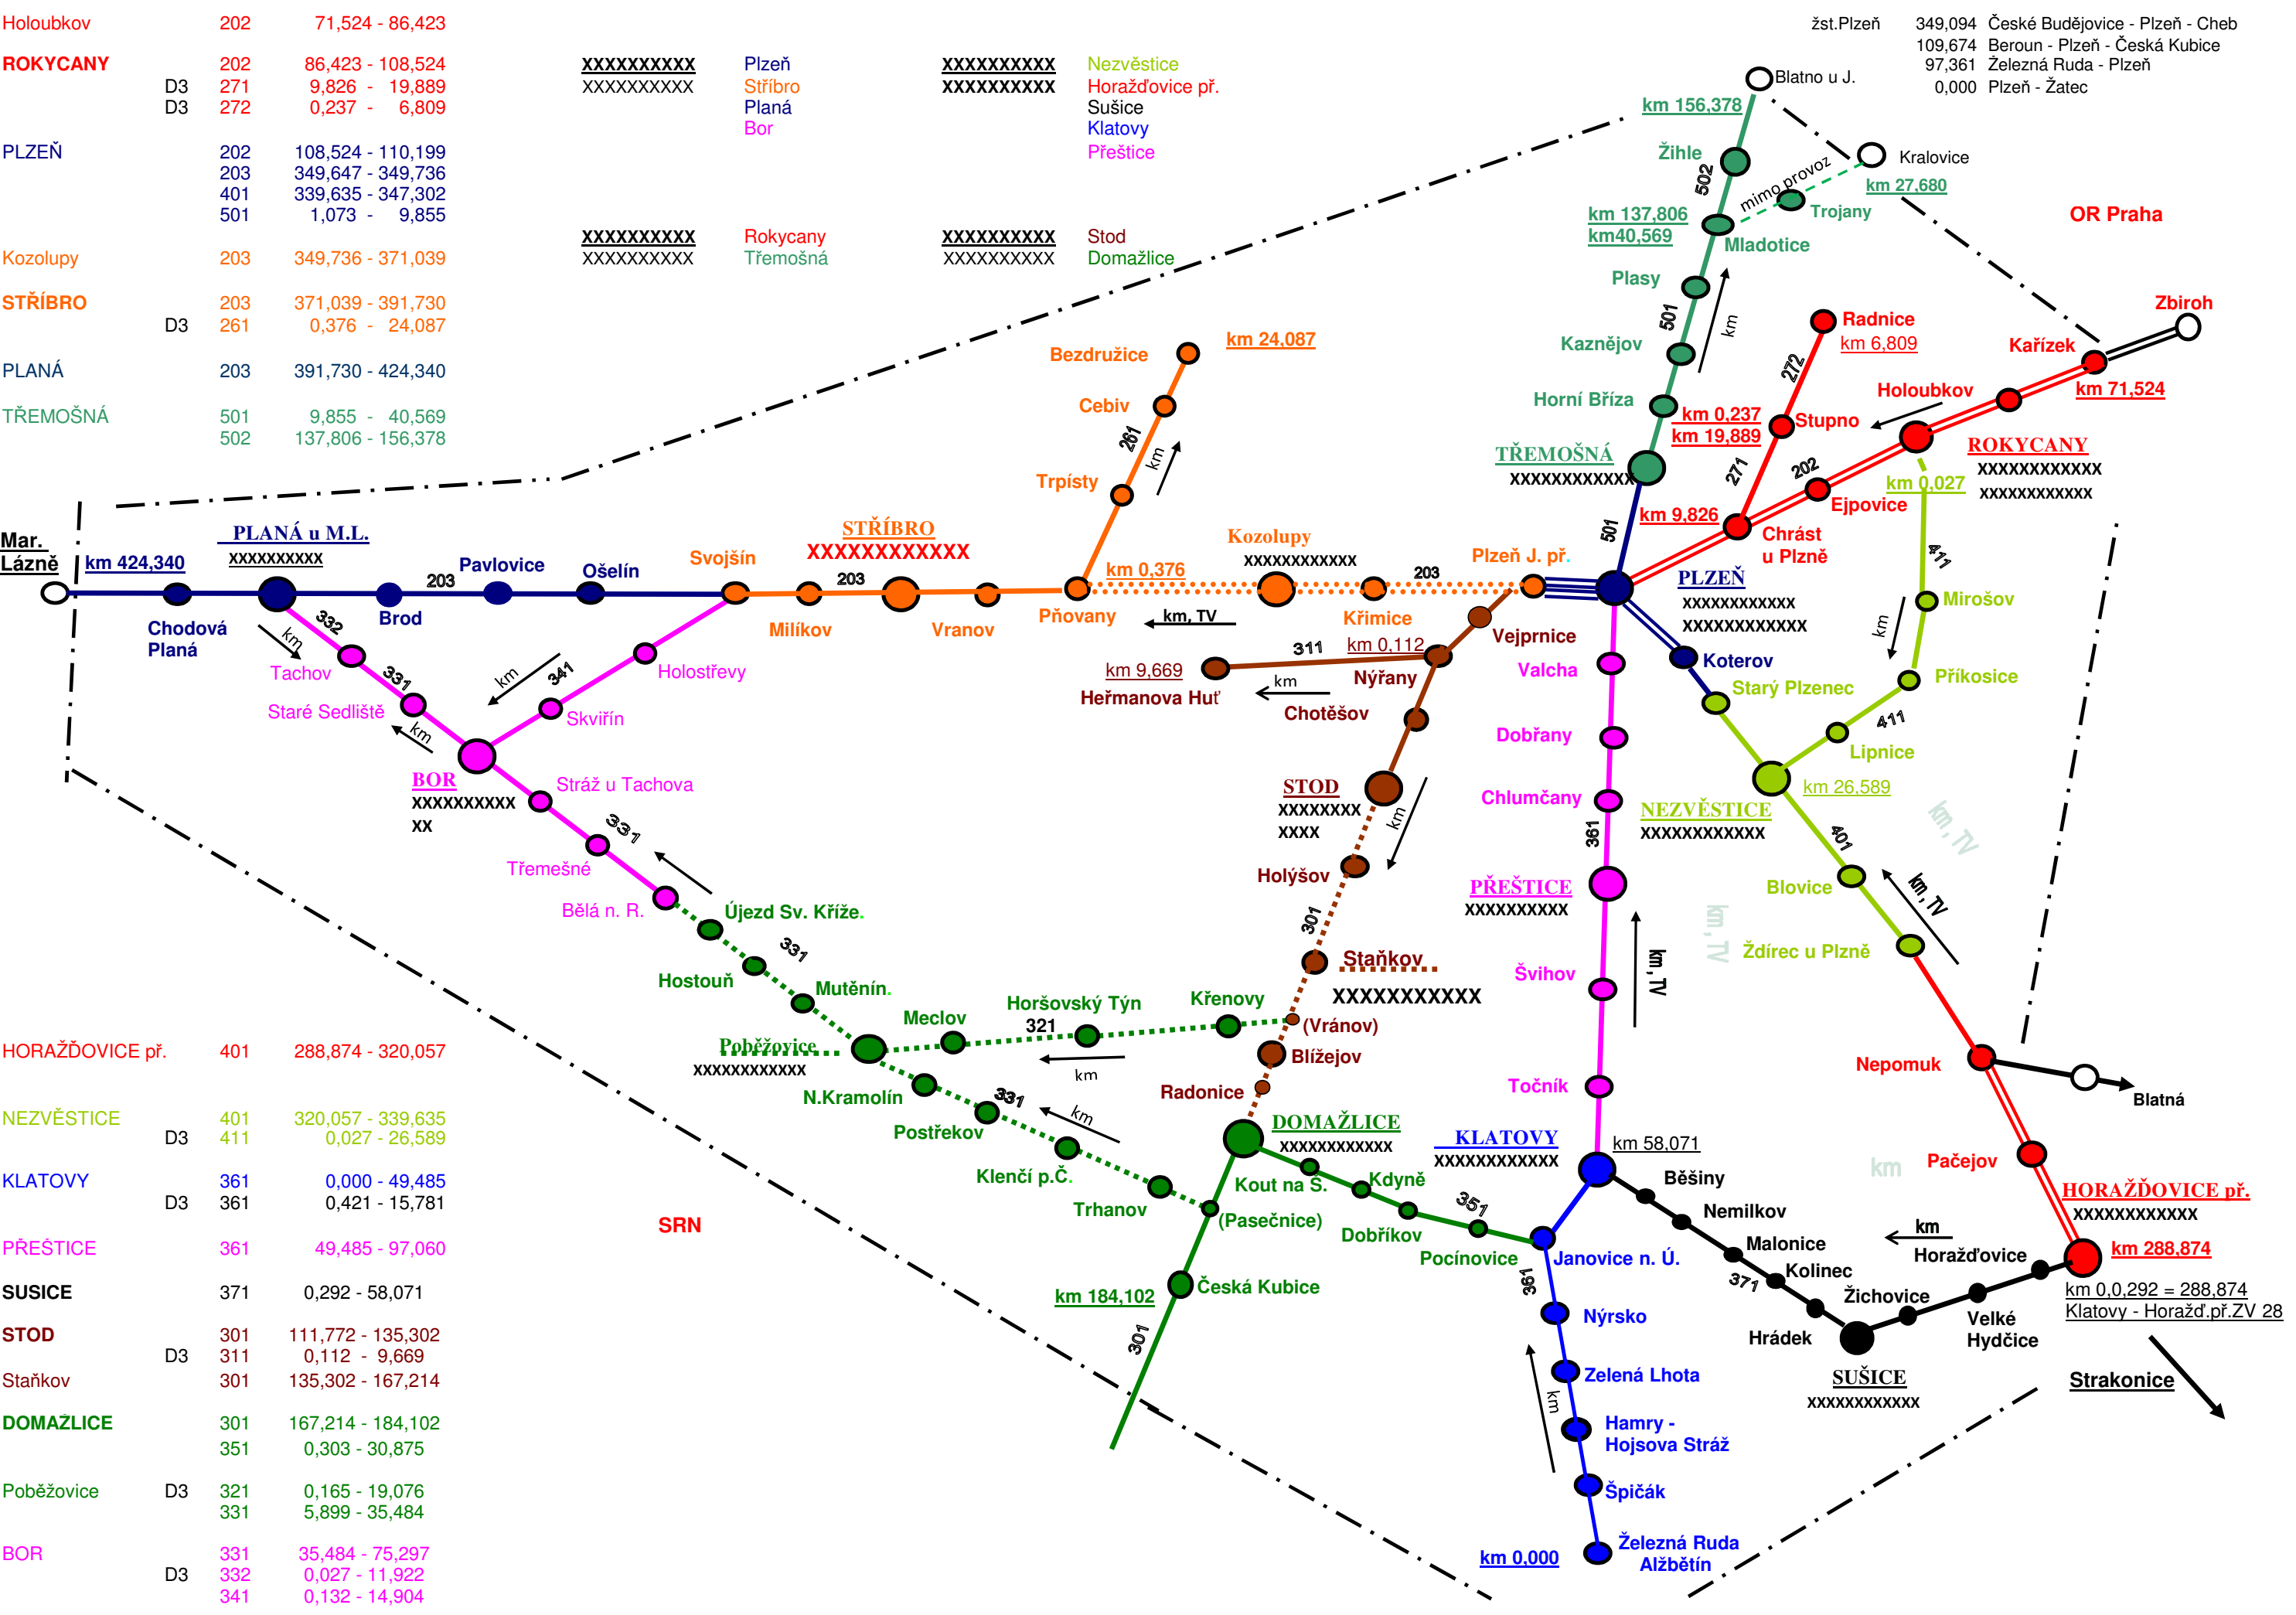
Holoubkov 202 71,524 - 86,423
ROKYCANY 202 86,423 - 108,524
D3 271 9,826 - 19,889
D3 272 0,237 - 6,809
PLZEŇ 202 108,524 - 110,199
203 349,647 - 349,736
401 339,635 - 347,302
501 1,073 - 9,855
Kozolupy 203 349,736 - 371,039
STŘÍBRO 203 371,039 - 391,730
D3 261 0,376 - 24,087
PLANÁ 203 391,730 - 424,340
TŘEMOŠNÁ 501 9,855 - 40,569
502 137,806 - 156,378

XXXXXXXXXX Plzeň
XXXXXXXXXX Stříbro
Planá
Bor
XXXXXXXXXX Nezvěstice
XXXXXXXXXX Horažďovice př.
Sušice
Klatovy
Přeštice
XXXXXXXXXX Rokycany
XXXXXXXXXX Třemošná
XXXXXXXXXX Stod
XXXXXXXXXX Domažlice

žst.Plzeň 349,094 České Budějovice - Plzeň - Cheb
109,674 Beroun - Plzeň - Česká Kubice
97,361 Železná Ruda - Plzeň
0,000 Plzeň - Žatec

Blatno u J.
km 156,378
Žihle
502
Kralovice
mimo provoz
km 27,680
Trojany
km 137,806
km40,569
Mladotice
OR Praha
Plasy
501
km
Zbiroh
Kaznějov
Radnice
km 6,809
Kařízek
272
km 71,524
Holoubkov
Horní Bříza
km 0,237
km 19,889
Stupno
ROKYCANY
XXXXXXXXXXX
XXXXXXXXXXX
TŘEMOŠNÁ
XXXXXXXXXXX
271
202
km 0,027
km 9,826
Ejpovice
Chrást u Plzně
501
411
Bezdružice
km 24,087
Cebív
261
km
Trpísty
STŘÍBRO
XXXXXXXXXXXX
Kozolupy
XXXXXXXXXXX
Plzeň J. př.
203
203
PLZEŇ
XXXXXXXXXXX
XXXXXXXXXXX
Mirošov
Mar. Lázně
km 424,340
PLANÁ u M.L.
XXXXXXXXXX
203
Pavlovice
Ošelín
Svojšín
km 0,376
Přovany
km, TV
Křimice
Vejprnice
Koterov
km
Chodová Planá
Brod
332
km
Milíkov
Vranov
311
km 0,112
Valcha
Starý Plzenec
Příkosice
Tachov
331
km
341
Holostřevy
km 9,669
Heřmanova Huť
km
Nýřany
Chotěšov
411
Staré Sedliště
km
Skviřín
Dobřany
Lipnice
BOR
XXXXXXXXXX
XX
Stráž u Tachova
STOD
XXXXXXX
XXXX
km
Chlumčany
km 26,589
NEZVĚSTICE
XXXXXXXXXXX
331
361
401
km, TV
Třemešné
Holýšov
PŘEŠTICE
XXXXXXXXX
Blovice
km, TV
Bělá n. R.
Újezd Sv. Kříže.
301
km, TV
331
Staňkov
XXXXXXXXXXX
Švihov
km, TV
Ždírec u Plzně
Hostouň
Mutěnín.
Meclov
Horšovský Týn
Křenovy
321
(Vránov)
Poběžovice
XXXXXXXXXXX
Blížejov
Nepomuk
Blatná
HORAŽĎOVICE př. 401 288,874 - 320,057
km
Radonice
Točník
N.Kramolín
331
km
DOMAŽLICE
XXXXXXXXXXX
KLATOVY
XXXXXXXXXXX
km 58,071
NEZVĚSTICE 401 320,057 - 339,635
D3 411 0,027 - 26,589
Postřekov
km
Pačejov
Klenčí p.Č.
Kout na Š.
Kdyně
Běšiny
HORAŽĎOVICE př.
XXXXXXXXXXX
KLATOVY 361 0,000 - 49,485
D3 361 0,421 - 15,781
Trhanov
351
Nemilkov
km
SRN
(Pasečnice)
Dobříkov
Malonice
Horažďovice
km 288,874
PŘEŠTICE 361 49,485 - 97,060
Pocínovice
Janovice n. Ú.
Kolinec
371
km 0,0,292 = 288,874
Klatovy - Horažď.př.ZV 28
Žichovice
SUSICE 371 0,292 - 58,071
km 184,102
Česká Kubice
361
Nýrsko
Velké Hydčice
Hrádek
STOD 301 111,772 - 135,302
D3 311 0,112 - 9,669
301
Zelená Lhota
SUŠICE
XXXXXXXXXXX
Strakonice
Staňkov 301 135,302 - 167,214
km
Hamry - Hojsova Stráž
DOMAŽLICE 301 167,214 - 184,102
351 0,303 - 30,875
Špičák
Poběžovice D3 321 0,165 - 19,076
331 5,899 - 35,484
km 0,000
Železná Ruda Alžbětín
BOR 331 35,484 - 75,297
D3 332 0,027 - 11,922
341 0,132 - 14,904